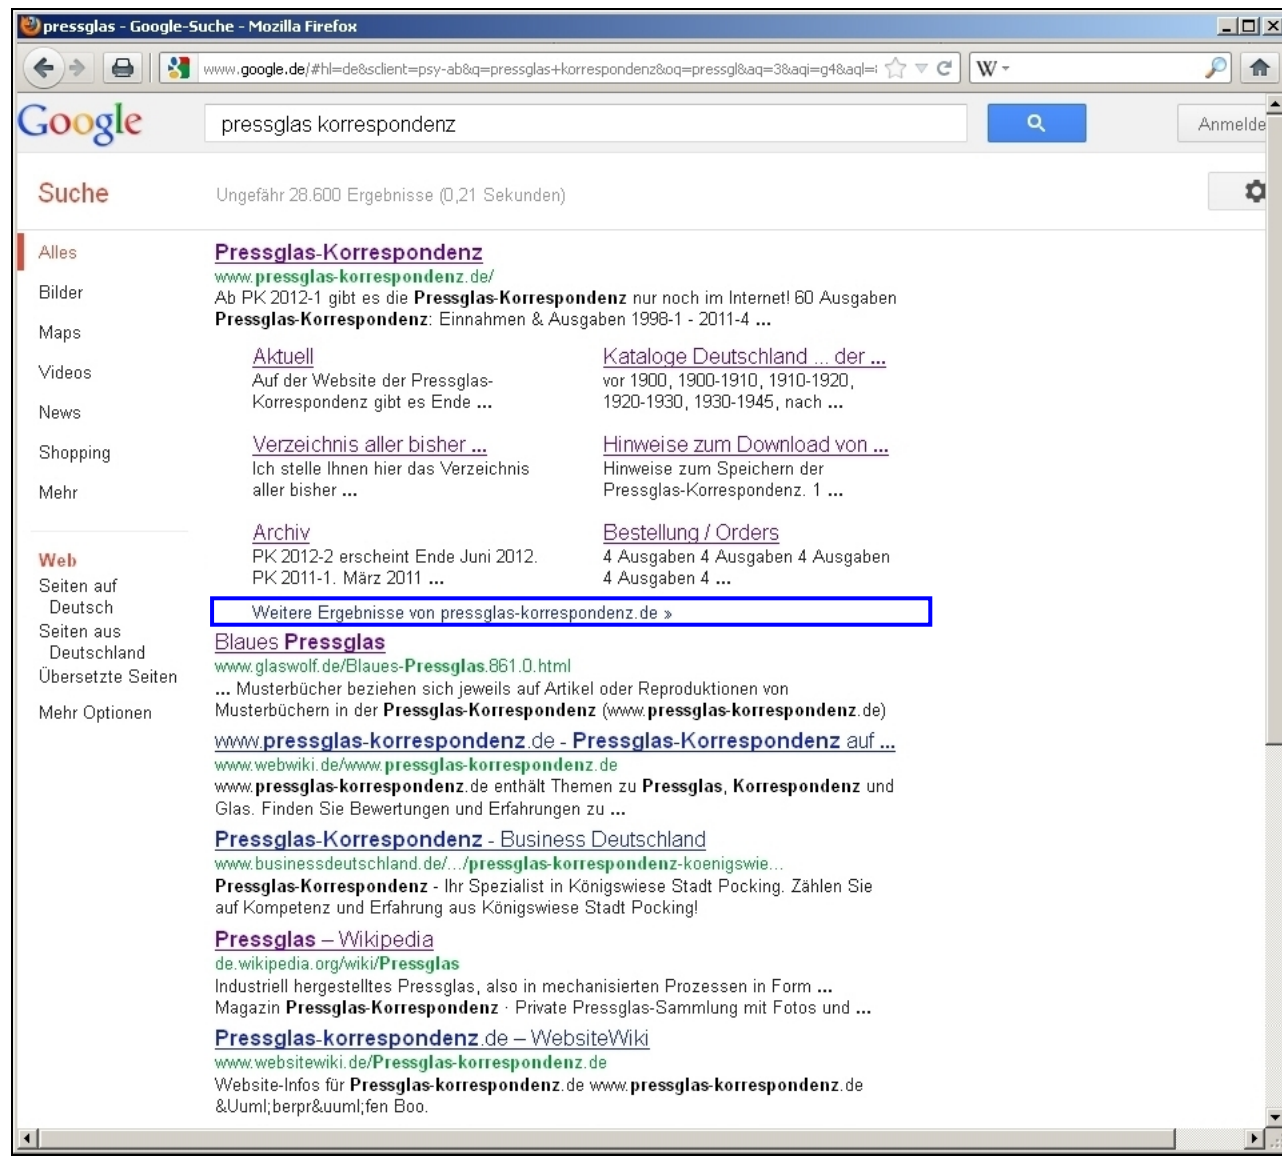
pressglas - Google-Suche - Mozilla Firefox

www.google.de/#hl=de&sclient=psy-ab&q=pressglas+korrespondenz&oq=pressgl&aq=3&aqi=g4&aql=

W

Google

pressglas korrespondenz

Anmelde

Suche

Ungefähr 28.600 Ergebnisse (0,21 Sekunden)

Alles
Bilder
Maps
Videos
News
Shopping
Mehr

Web
Seiten auf Deutsch
Seiten aus Deutschland
Übersetzte Seiten

Mehr Optionen

Pressglas-Korrespondenz
www.pressglas-korrespondenz.de/
Ab PK 2012-1 gibt es die Pressglas-Korrespondenz nur noch im Internet! 60 Ausgaben Pressglas-Korrespondenz: Einnahmen & Ausgaben 1998-1 - 2011-4 ...

Aktuell
Auf der Website der Pressglas-Korrespondenz gibt es Ende ...

Kataloge Deutschland ... der ...
vor 1900, 1900-1910, 1910-1920, 1920-1930, 1930-1945, nach ...

Verzeichnis aller bisher ...
Ich stelle Ihnen hier das Verzeichnis aller bisher ...

Hinweise zum Download von ...
Hinweise zum Speichern der Pressglas-Korrespondenz. 1 ...

Archiv
PK 2012-2 erscheint Ende Juni 2012. PK 2011-1. März 2011 ...

Bestellung / Orders
4 Ausgaben 4 Ausgaben 4 Ausgaben 4 Ausgaben 4 ...

Weitere Ergebnisse von pressglas-korrespondenz.de »

Blaues Pressglas
www.glaswolf.de/Blaues-Pressglas.861.0.html
... Musterbücher beziehen sich jeweils auf Artikel oder Reproduktionen von Musterbüchern in der Pressglas-Korrespondenz (www.pressglas-korrespondenz.de)

www.pressglas-korrespondenz.de - Pressglas-Korrespondenz auf ...
www.webwiki.de/www.pressglas-korrespondenz.de
www.pressglas-korrespondenz.de enthält Themen zu Pressglas, Korrespondenz und Glas. Finden Sie Bewertungen und Erfahrungen zu ...

Pressglas-Korrespondenz - Business Deutschland
www.businessdeutschland.de/.../pressglas-korrespondenz-koenigswie...
Pressglas-Korrespondenz - Ihr Spezialist in Königswiese Stadt Pocking. Zählen Sie auf Kompetenz und Erfahrung aus Königswiese Stadt Pocking!

Pressglas – Wikipedia
de.wikipedia.org/wiki/Pressglas
Industriell hergestelltes Pressglas, also in mechanisierten Prozessen in Form ... Magazin Pressglas-Korrespondenz · Private Pressglas-Sammlung mit Fotos und ...

Pressglas-korrespondenz.de – WebsiteWiki
www.websitewiki.de/Pressglas-korrespondenz.de
Website-Infos für Pressglas-korrespondenz.de www.pressglas-korrespondenz.de &Uuml;berpr&uuml;fen Boo.